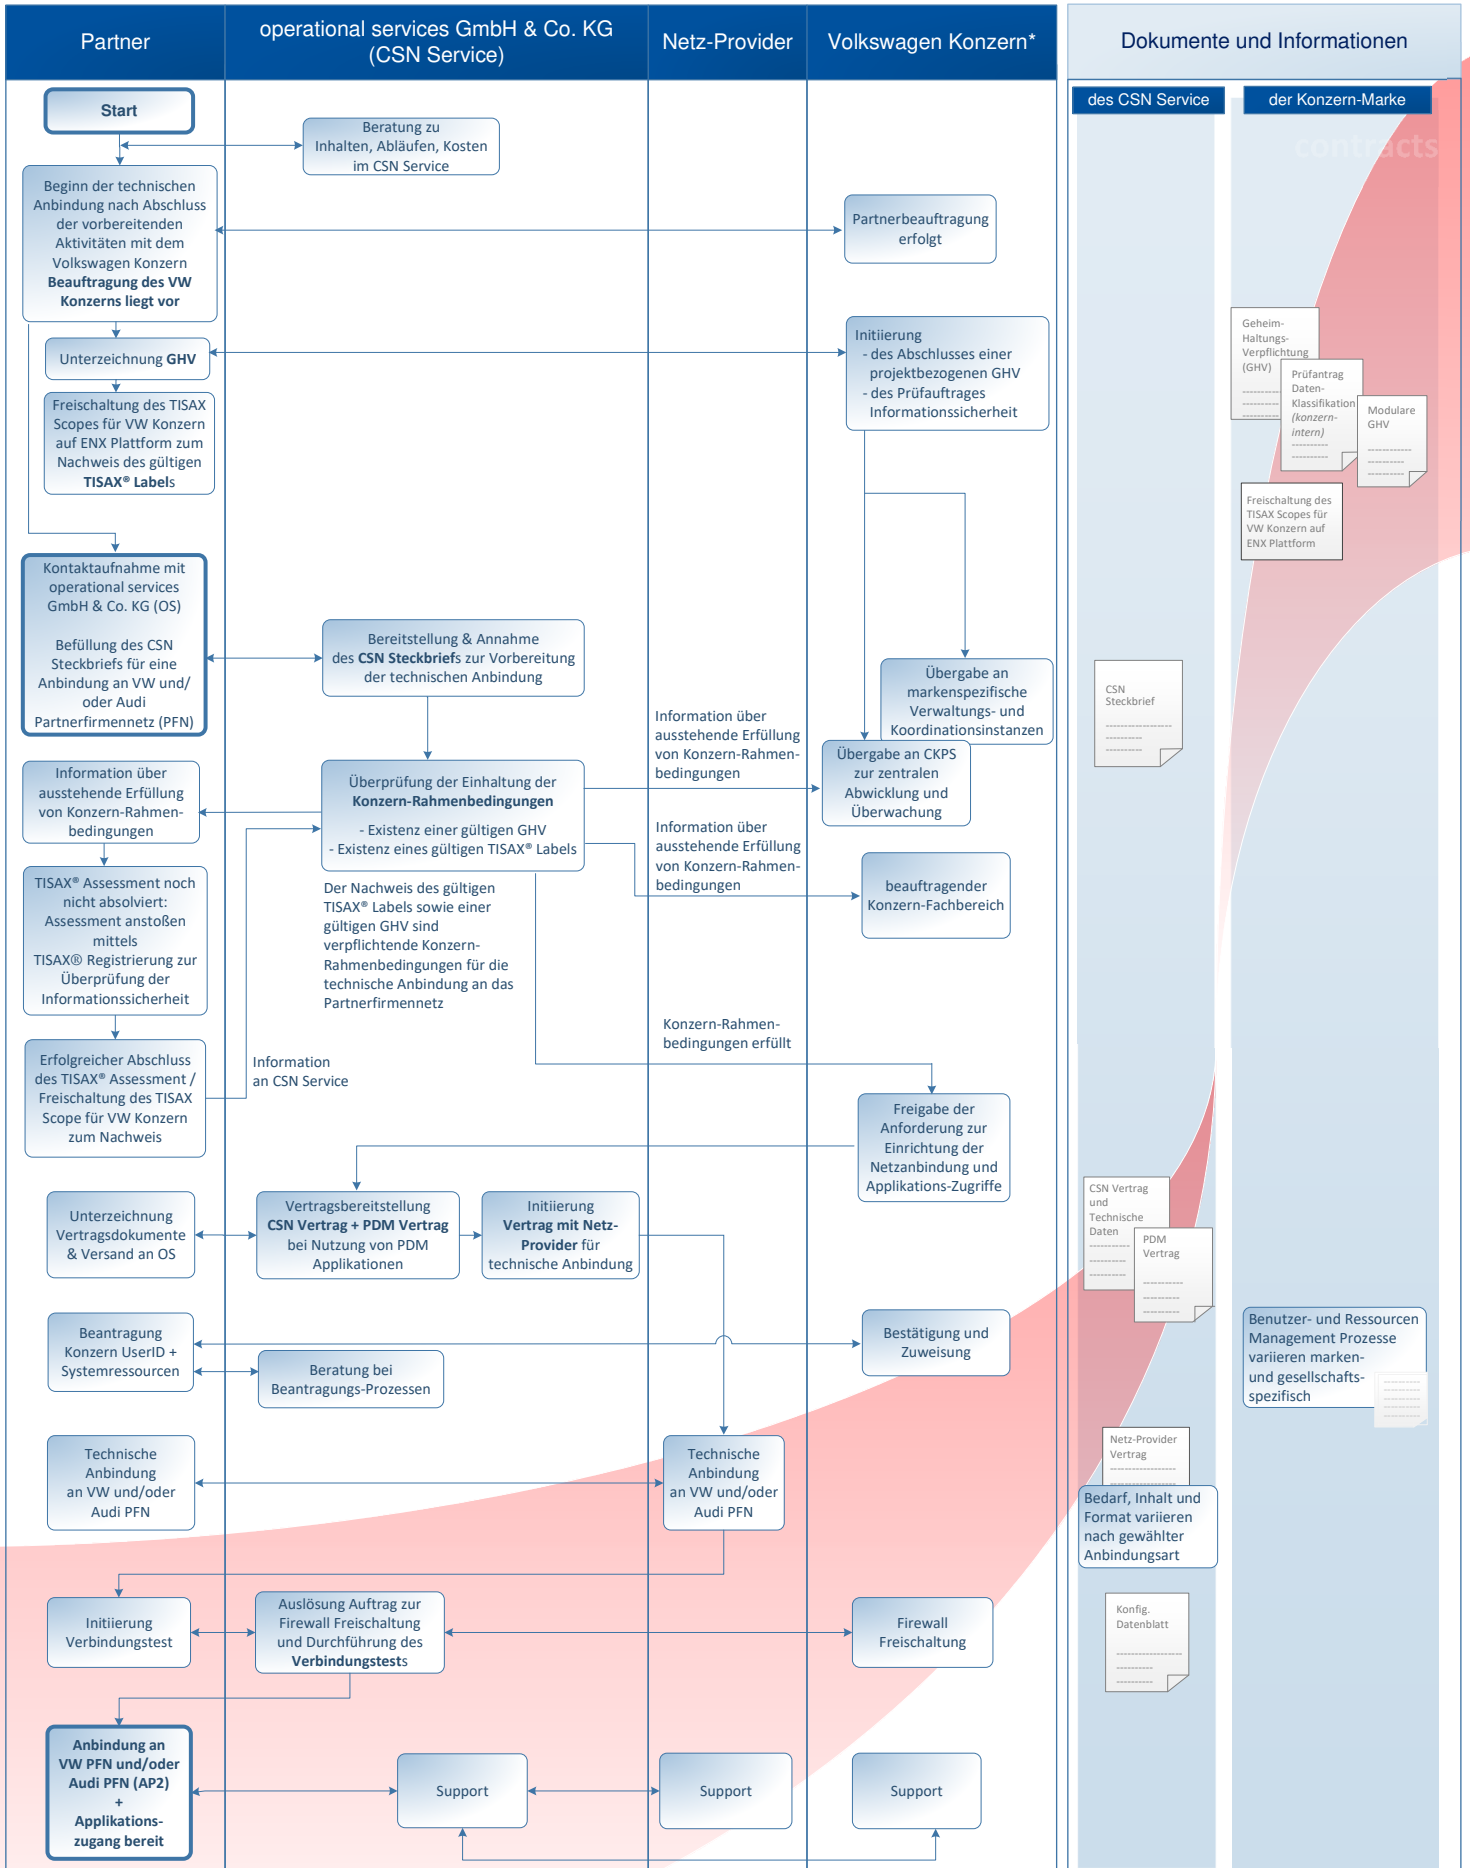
Partner

operational services GmbH & Co. KG (CSN Service)

Netz-Provider

Volkswagen Konzern*

Dokumente und Informationen

des CSN Service

der Konzern-Marke

contracts

Start

Beratung zu Inhalten, Abläufen, Kosten im CSN Service

Beginn der technischen Anbindung nach Abschluss der vorbereitenden Aktivitäten mit dem Volkswagen Konzern **Beauftragung des VW Konzerns liegt vor**

Partnerbeauftragung erfolgt

Unterzeichnung **GHV**

Initiierung
- des Abschlusses einer projektbezogenen GHV
- des Prüfauftrages Informationssicherheit

Freischaltung des TISAX Scopes für VW Konzern auf ENX Plattform zum Nachweis des gültigen **TISAX® Labels**

Geheim-Haltungs-Verpflichtung (GHV)

Prüfantrag Daten-Klassifikation (konzern-intern)

Modulare GHV

Freischaltung des TISAX Scopes für VW Konzern auf ENX Plattform

Kontaktaufnahme mit operational services GmbH & Co. KG (OS)

Befüllung des CSN Steckbriefs für eine Anbindung an VW und/ oder Audi Partnerfirmennetz (PFN)

Bereitstellung & Annahme des **CSN Steckbrief**s zur Vorbereitung der technischen Anbindung

Übergabe an markenspezifische Verwaltungs- und Koordinationsinstanzen

CSN Steckbrief

Information über ausstehende Erfüllung von Konzern-Rahmen-bedingungen

Übergabe an CKPS zur zentralen Abwicklung und Überwachung

Information über ausstehende Erfüllung von Konzern-Rahmen-bedingungen

Überprüfung der Einhaltung der **Konzern-Rahmenbedingungen**

- Existenz einer gültigen GHV
- Existenz eines gültigen TISAX® Labels

Information über ausstehende Erfüllung von Konzern-Rahmen-bedingungen

beauftragender Konzern-Fachbereich

TISAX® Assessment noch nicht absolviert: Assessment anstoßen mittels TISAX® Registrierung zur Überprüfung der Informationssicherheit

Der Nachweis des gültigen TISAX® Labels sowie einer gültigen GHV sind verpflichtende Konzern-Rahmenbedingungen für die technische Anbindung an das Partnerfirmennetz

Konzern-Rahmen-bedingungen erfüllt

Erfolgreicher Abschluss des TISAX® Assessment / Freischaltung des TISAX Scope für VW Konzern zum Nachweis

Information an CSN Service

Freigabe der Anforderung zur Einrichtung der Netzanbindung und Applikations-Zugriffe

CSN Vertrag und Technische Daten

PDM Vertrag

Unterzeichnung Vertragsdokumente & Versand an OS

Vertragsbereitstellung **CSN Vertrag + PDM Vertrag** bei Nutzung von PDM Applikationen

Initiierung **Vertrag mit Netz-Provider** für technische Anbindung

Beantragung Konzern UserID + Systemressourcen

Bestätigung und Zuweisung

Benutzer- und Ressourcen Management Prozesse variieren marken- und gesellschafts-spezifisch

Beratung bei Beantragungs-Prozessen

Netz-Provider Vertrag

Technische Anbindung an VW und/oder Audi PFN

Technische Anbindung an VW und/oder Audi PFN

Bedarf, Inhalt und Format variieren nach gewählter Anbindungsart

Konfig. Datenblatt

Initiierung Verbindungstest

Auslösung Auftrag zur Firewall Freischaltung und Durchführung des **Verbindungstest**s

Firewall Freischaltung

**Anbindung an VW PFN und/oder Audi PFN (AP2) + Applikations-zugang bereit**

Support

Support

Support